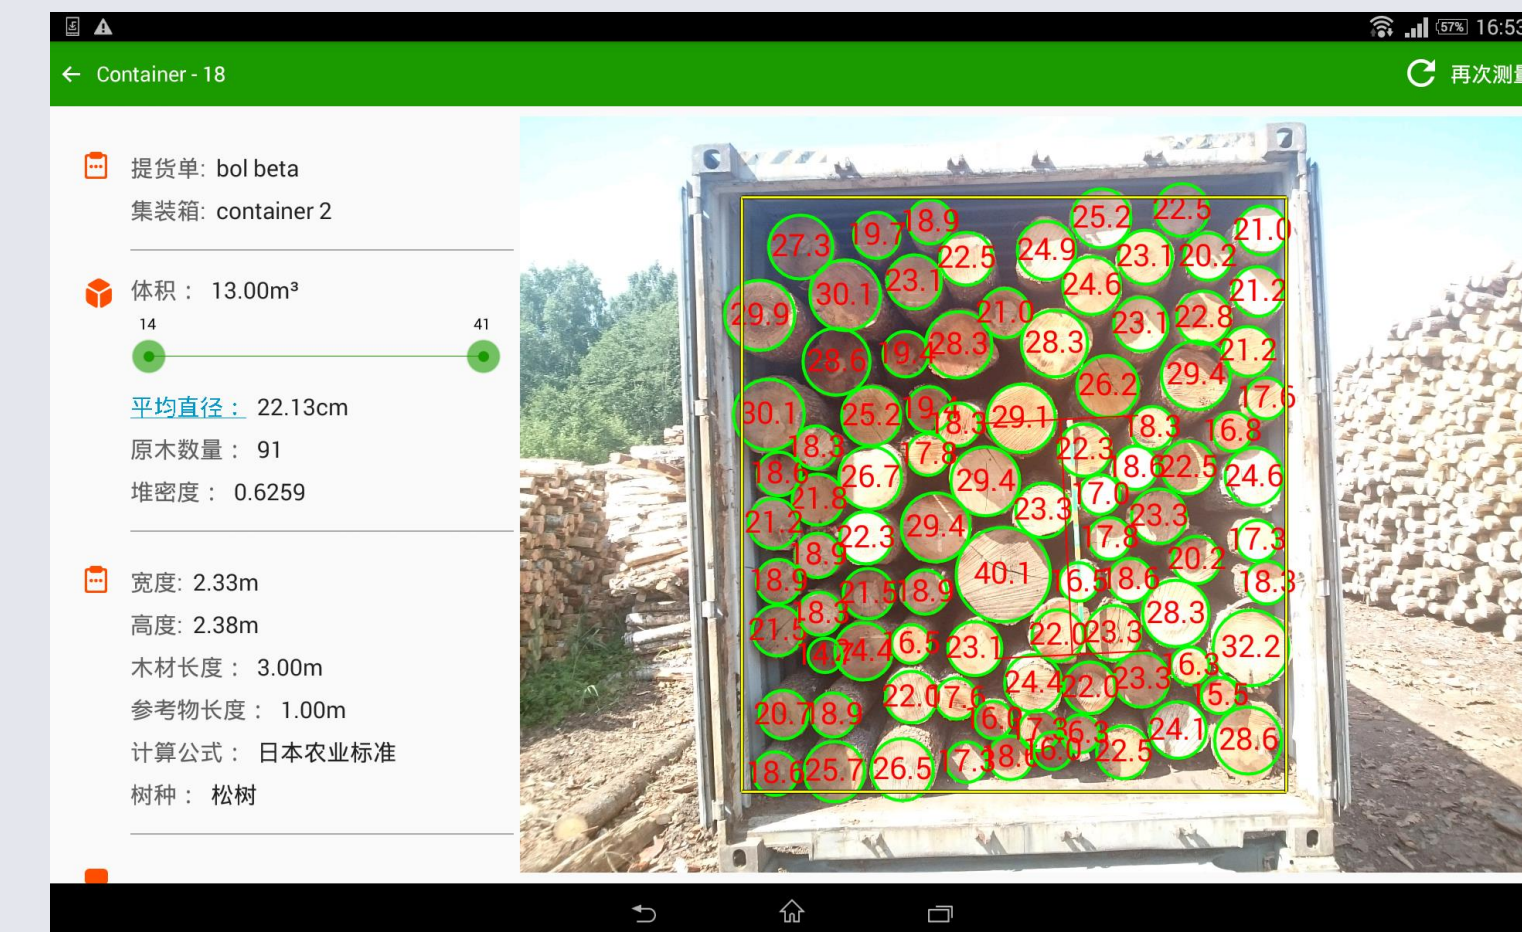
57% 16:53

Container - 18

再次测

提货单: bol beta

集装箱: container 2

体积： 13.00m³

14

41

平均直径： 22.13cm

原木数量： 91

堆密度： 0.6259

宽度: 2.33m

高度: 2.38m

木材长度： 3.00m

参考物长度： 1.00m

计算公式： 日本农业标准

树种： 松树

27.3 19.7 18.9 25.2 22.5 21.0 22.5 24.9 23.1 20.2 30.1 23.1 24.6 21.2 29.9 21.0 23.1 22.8 28.3 28.3 28.6 19.4 21.2 26.2 29.4 17.6 30.1 25.2 19.4 18.3 29.1 18.3 16.8 18.3 17.8 22.3 18.6 22.5 18.6 26.7 29.4 24.6 21.8 17.0 23.3 21.2 23.3 22.3 29.4 17.8 17.3 18.9 20.2 40.1 18.9 21.5 18.9 16.5 18.6 18.3 28.3 18.3 21.5 22.0 23.3 32.2 14.7 24.4 16.5 23.1 16.3 24.4 22.0 23.3 22.0 17.6 15.5 20.7 18.9 16.0 17.3 16.3 24.1 28.6 18.6 25.7 26.5 17.3 18.0 16.0 22.5